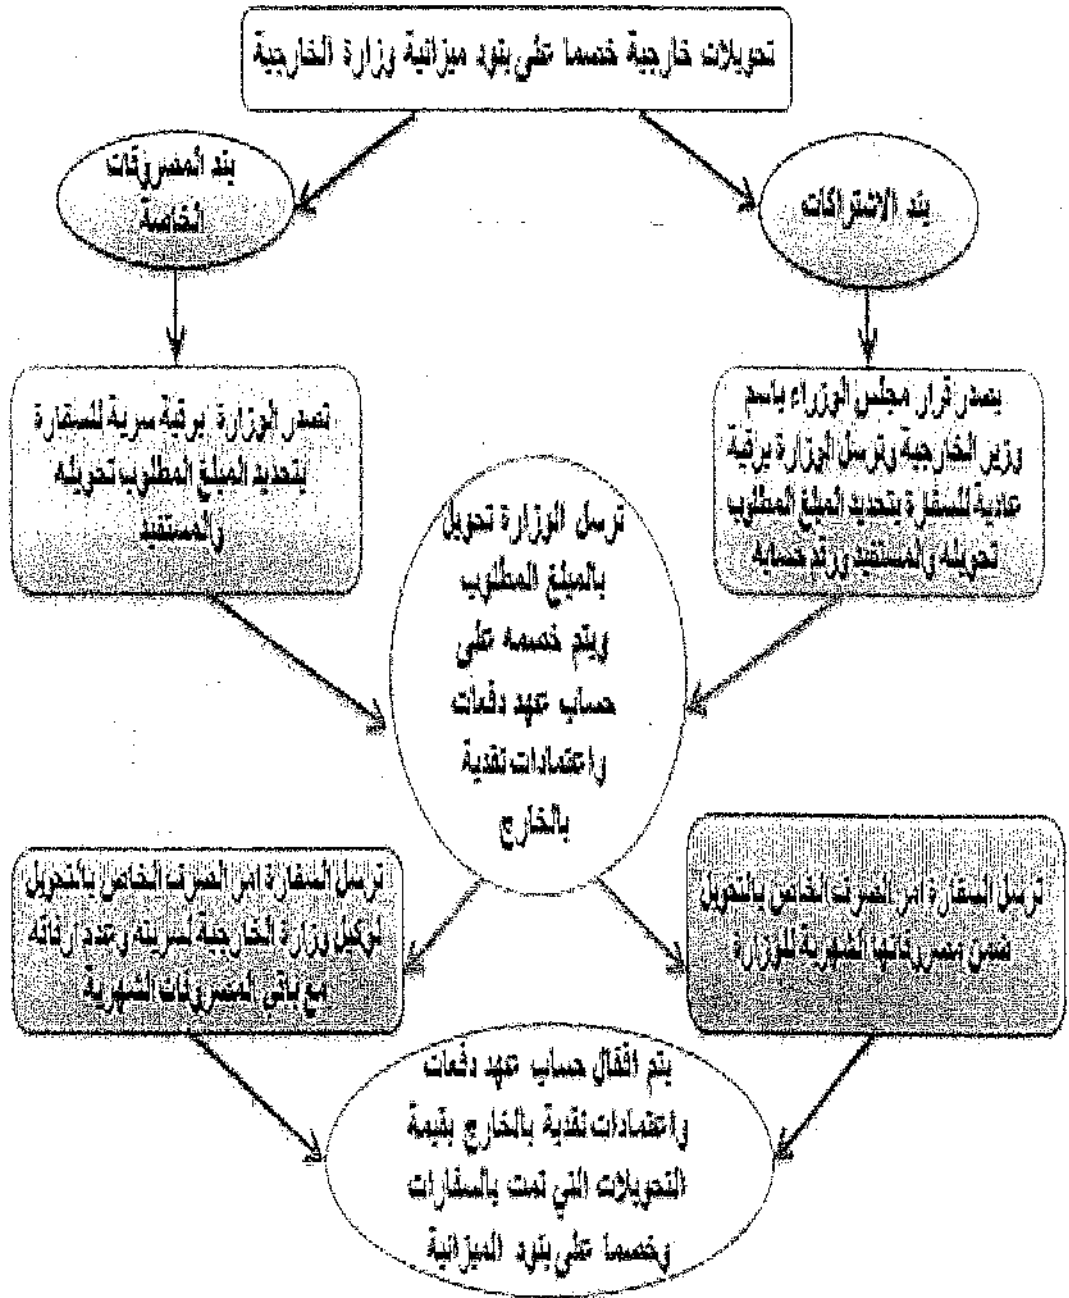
تحويلات خارجية خصما على بنود ميزانية وزارة الخارجية

بند الاشتراكات

بند المصروفات الخاصة

يصدر قرار مجلس الوزراء باسم وزير الخارجية وترسل الوزارة برقية عادية للسفارة بتحديد المبلغ المطلوب تحويله والمستفيد ورقم حسابه

تصدر الوزارة برقية سرية للسفارة بتحديد المبلغ المطلوب تحويله والمستفيد

ترسل الوزارة تحويل بالمبلغ المطلوب ويتم خصمه على حساب عهد دفعات واعتمادات نقدية بالخارج

ترسل السفارة امر الصرف الخاص بالتحويل ضمن مصروفاتها الشهرية للوزارة

ترسل السفارة امر الصرف الخاص بالتحويل لوكيل وزارة الخارجية لصرفه وعدم ارساله مع باقي المصروفات الشهرية

يتم اقفال حساب عهد دفعات واعتمادات نقدية بالخارج بقيمة التحويلات التي تمت بالسفارات وخصما على بنود الميزانية